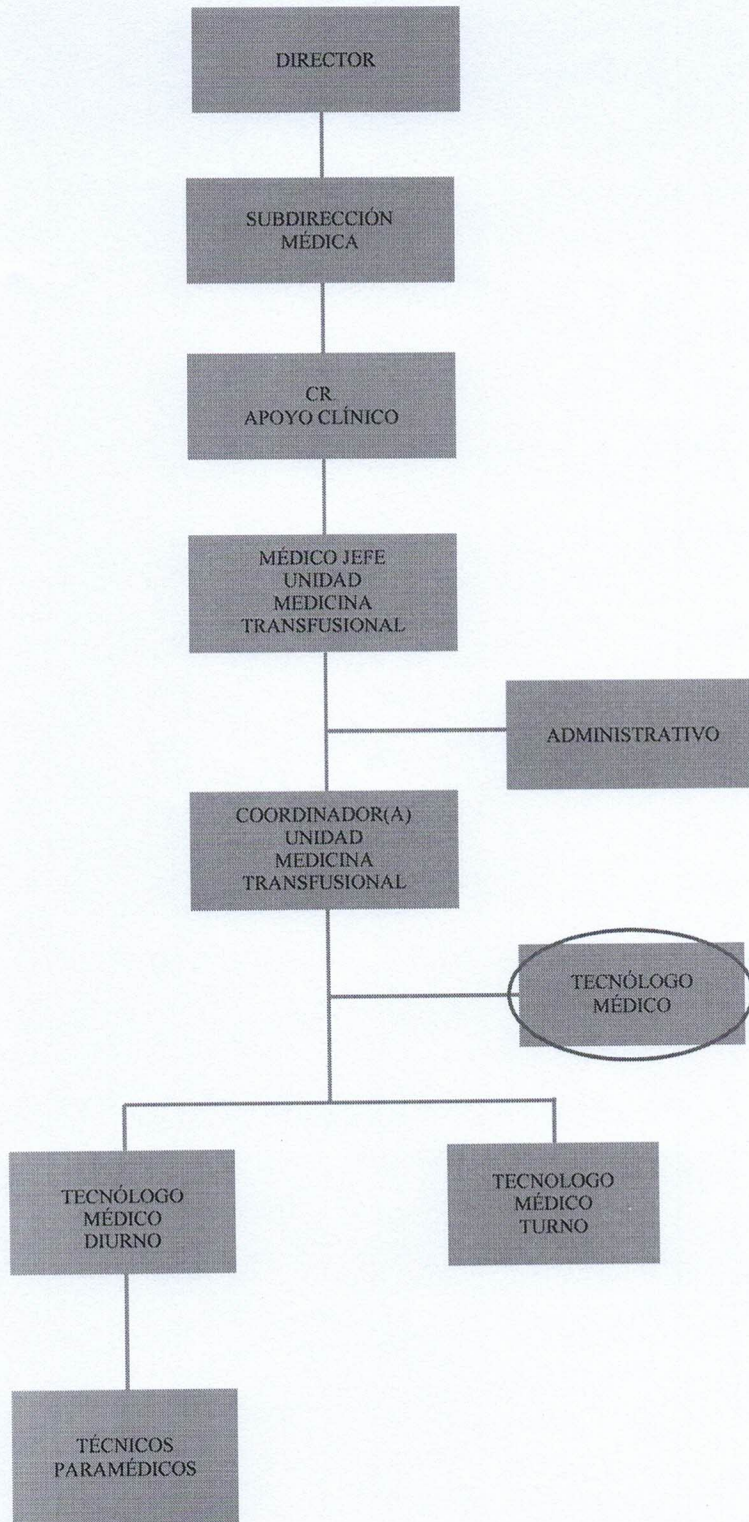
DIRECTOR

SUBDIRECCIÓN MÉDICA

CR APOYO CLÍNICO

MÉDICO JEFE UNIDAD MEDICINA TRANSFUSIONAL

ADMINISTRATIVO

COORDINADOR(A) UNIDAD MEDICINA TRANSFUSIONAL

TECNÓLOGO MÉDICO

TECNÓLOGO MÉDICO DIURNO

TECNOLOGO MÉDICO TURNO

TÉCNICOS PARAMÉDICOS